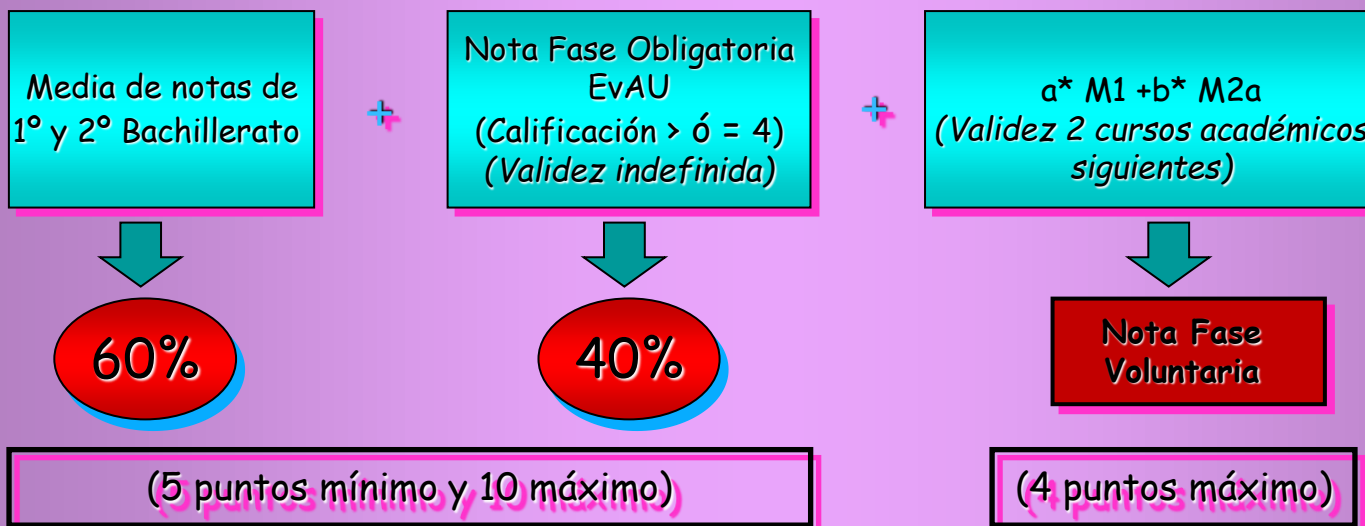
Media de notas de 1º y 2º Bachillerato

+

Nota Fase Obligatoria EvAU
(Calificación > ó = 4)
*(Validez indefinida)*

+

a* M1 +b* M2a
*(Validez 2 cursos académicos siguientes)*

60%

40%

Nota Fase Voluntaria

(5 puntos mínimo y 10 máximo)

(4 puntos máximo)